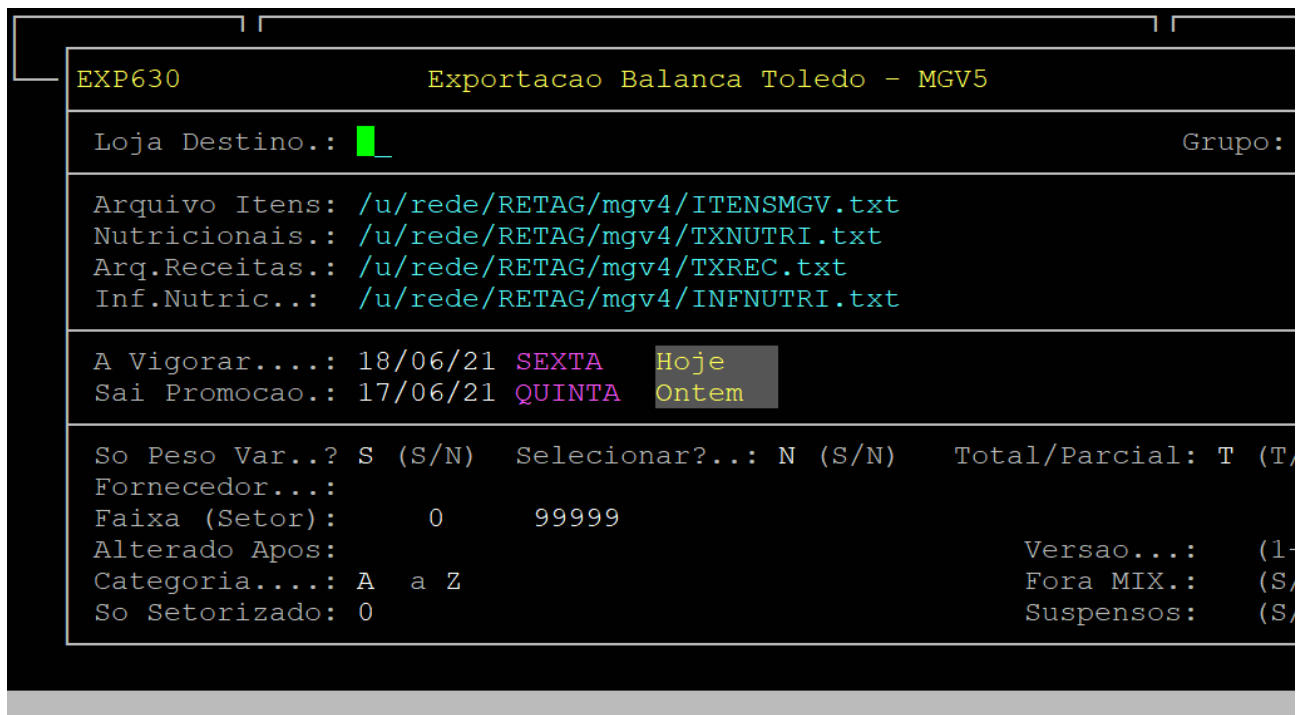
EXP630 Exportacao Balanca Toledo - MGV5

Loja Destino.: _ Grupo:

Arquivo Itens: /u/rede/RETAG/mgv4/ITENSMGV.txt
Nutricionais.: /u/rede/RETAG/mgv4/TXNUTRI.txt
Arq.Receitas.: /u/rede/RETAG/mgv4/TXREC.txt
Inf.Nutric..: /u/rede/RETAG/mgv4/INFNUTRI.txt

A Vigorar....: 18/06/21 SEXTA Hoje
Sai Promocao.: 17/06/21 QUINTA Ontem

So Peso Var..? S (S/N) Selecionar?..: N (S/N) Total/Parcial: T (T/
Fornecedor...:
Faixa (Setor): 0 99999
Alterado Apos: Versao...: (1-
Categoria....: A a Z Fora MIX.: (S/
So Setorizado: 0 Suspensos: (S/